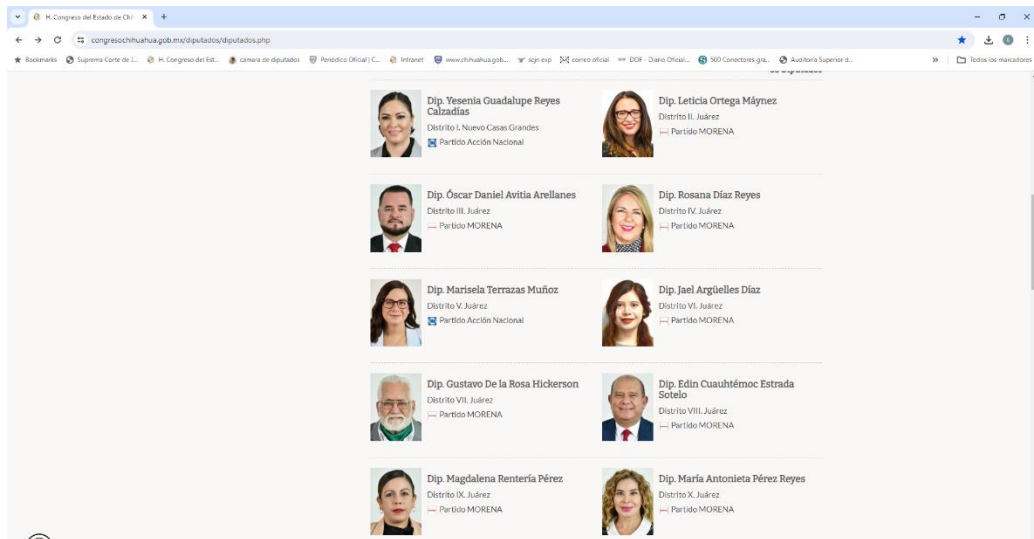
H. Congreso del Estado de Chi ×

congresochihuahua.gob.mx/diputados/diputados.php

Bookmarks | Suprema Corte de J... | H. Congreso del Est... | camara de diputados | Periódico Oficial | C... | Intranet | www.chihuahua.gob... | scjn exp | correo oficial | DOF - Diario Oficial... | 500 Conectores gra... | Auditoría Superior d... | » | Todos los marcadores

Dip. Yesenia Guadalupe Reyes Calzadías
Distrito I. Nuevo Casas Grandes
Partido Acción Nacional

Dip. Leticia Ortega Máynez
Distrito II. Juárez
Partido MORENA

Dip. Óscar Daniel Avitia Arellanes
Distrito III. Juárez
Partido MORENA

Dip. Rosana Díaz Reyes
Distrito IV. Juárez
Partido MORENA

Dip. Marisela Terrazas Muñoz
Distrito V. Juárez
Partido Acción Nacional

Dip. Jael Argüelles Díaz
Distrito VI. Juárez
Partido MORENA

Dip. Gustavo De la Rosa Hickerson
Distrito VII. Juárez
Partido MORENA

Dip. Edin Cuauhtémoc Estrada Sotelo
Distrito VIII. Juárez
Partido MORENA

Dip. Magdalena Rentería Pérez
Distrito IX. Juárez
Partido MORENA

Dip. María Antonieta Pérez Reyes
Distrito X. Juárez
Partido MORENA